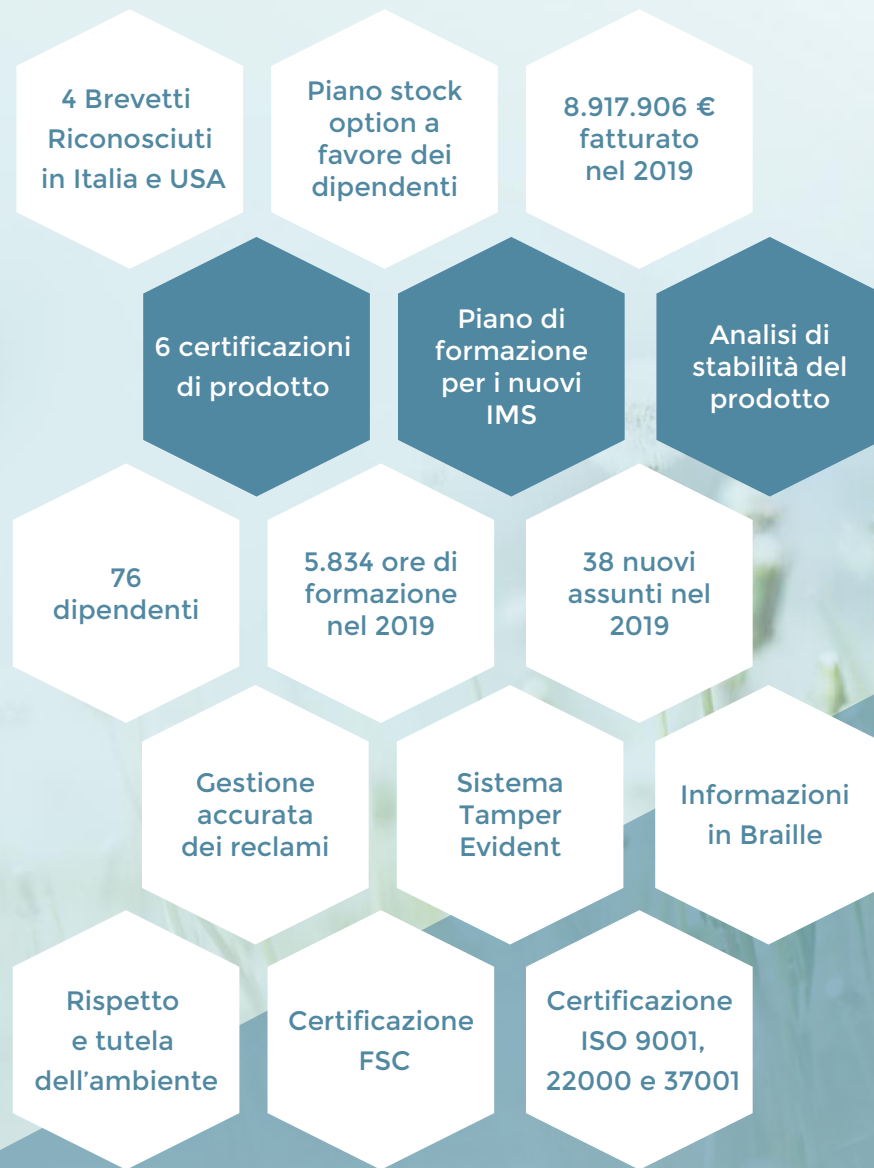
4 Brevetti Riconosciuti in Italia e USA

Piano stock option a favore dei dipendenti

8.917.906 € fatturato nel 2019

6 certificazioni di prodotto

Piano di formazione per i nuovi IMS

Analisi di stabilità del prodotto

76 dipendenti

5.834 ore di formazione nel 2019

38 nuovi assunti nel 2019

Gestione accurata dei reclami

Sistema Tamper Evident

Informazioni in Braille

Rispetto e tutela dell'ambiente

Certificazione FSC

Certificazione ISO 9001, 22000 e 37001